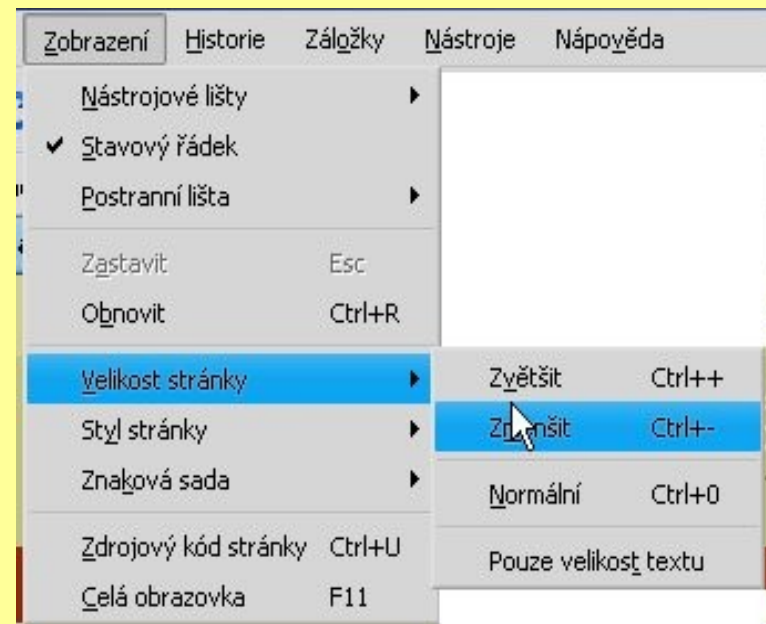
Zobrazení Historie Záložky Nástroje Nápověda

Nástrojové lišty
✔ Stavový řádek
Postranní lišta
Zastavit Esc
Obnovit Ctrl+R
Velikost stránky
Styl stránky
Znaková sada
Zdrojový kód stránky Ctrl+U
Celá obrazovka F11

Zvětšit Ctrl++
Zm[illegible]šit Ctrl+-
Normální Ctrl+0
Pouze velikost textu